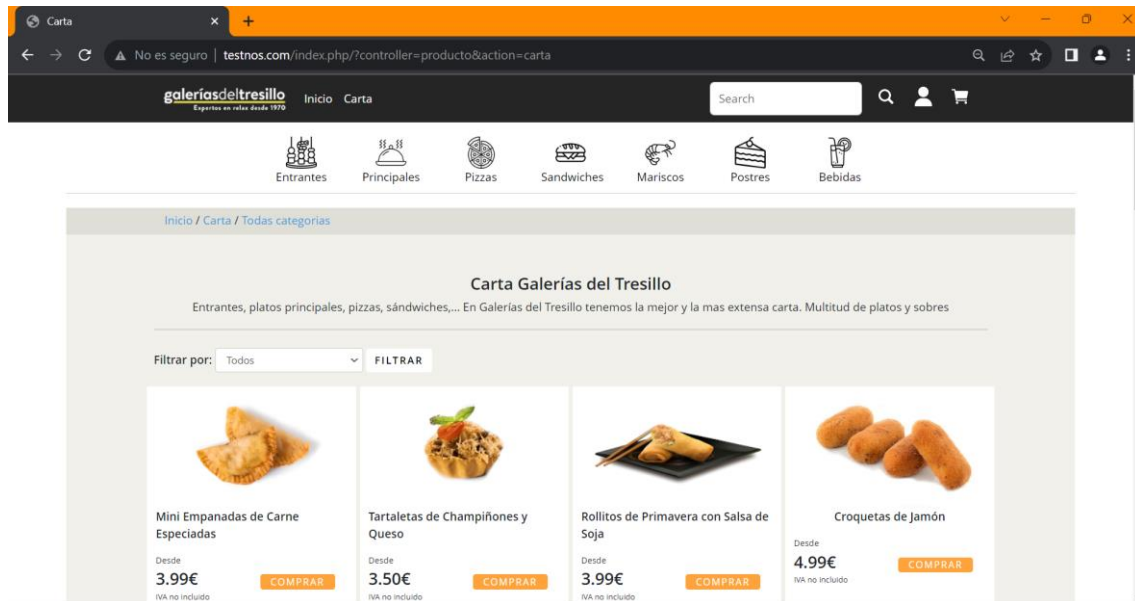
Carta
No es seguro | testnos.com/index.php/?controller=producto&action=carta

galeríasdeltresillo
Expertos en rolos desde 1970
Inicio Carta
Search

Entrantes Principales Pizzas Sandwiches Mariscos Postres Bebidas

Inicio / Carta / Todas categorias

Carta Galerías del Tresillo
Entrantes, platos principales, pizzas, sándwiches,... En Galerías del Tresillo tenemos la mejor y la mas extensa carta. Multitud de platos y sobres

Filtrar por: Todos FILTRAR

Mini Empanadas de Carne Especiadas
Desde
3.99€
COMPRAR
IVA no incluido

Tartaletas de Champiñones y Queso
Desde
3.50€
COMPRAR
IVA no incluido

Rollitos de Primavera con Salsa de Soja
Desde
3.99€
COMPRAR
IVA no incluido

Croquetas de Jamón
Desde
4.99€
COMPRAR
IVA no incluido